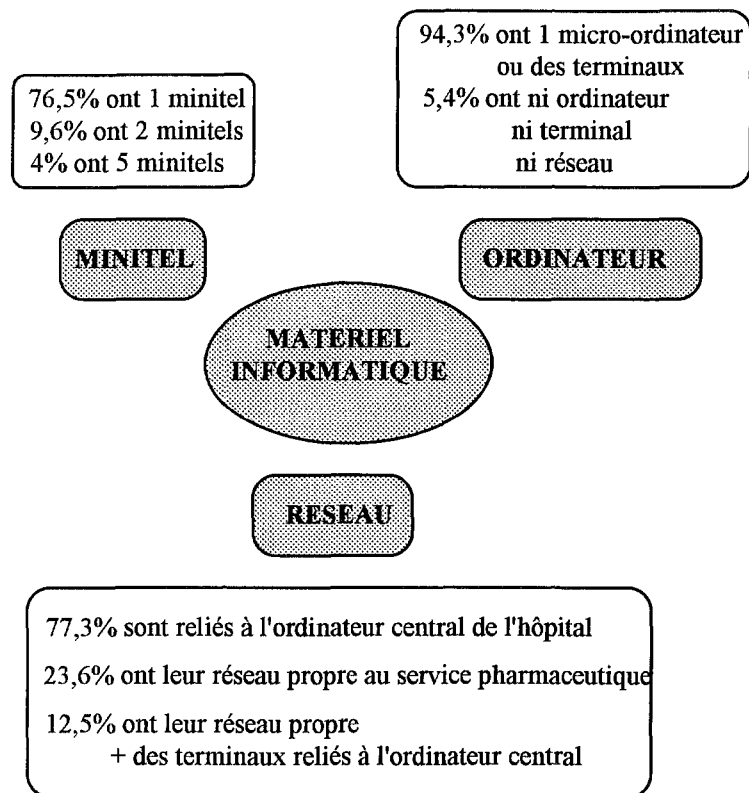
76,5% ont 1 minitel
9,6% ont 2 minitels
4% ont 5 minitels

94,3% ont 1 micro-ordinateur ou des terminaux
5,4% ont ni ordinateur ni terminal ni réseau

MINITEL

ORDINATEUR

MATERIEL INFORMATIQUE

RESEAU

77,3% sont reliés à l'ordinateur central de l'hôpital

23,6% ont leur réseau propre au service pharmaceutique

12,5% ont leur réseau propre + des terminaux reliés à l'ordinateur central